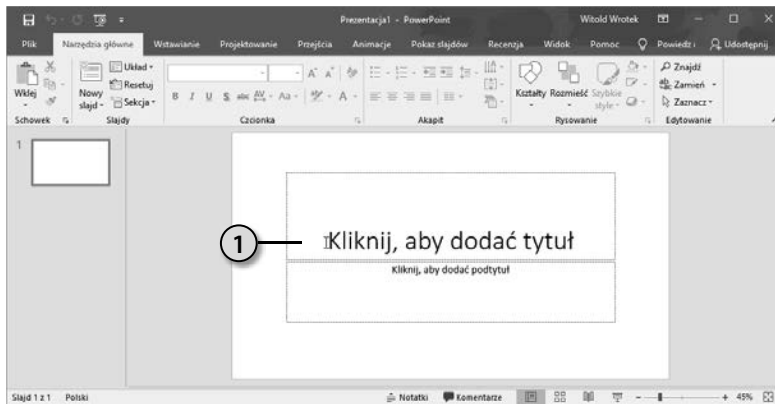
Prezentacja1 - PowerPoint
Witold Wrotek

Plik
Narzędzia główne
Wstawianie
Projektowanie
Przejścia
Animacje
Pokaz slajdów
Recenzja
Widok
Pomoc
Powiedz i
Udostępnij

Wklej
Nowy slajd
Układ
Resetuj
Sekcja
Kształty
Rozmieść
Szybkie style
Znajdź
Zamień
Zaznacz
Schowek
Slajdy
Czcionka
Akapit
Rysowanie
Edytowanie

1

1

Kliknij, aby dodać tytuł

Kliknij, aby dodać podtytuł

Slajd 1 z 1
Polski
Notatki
Komentarze
45%